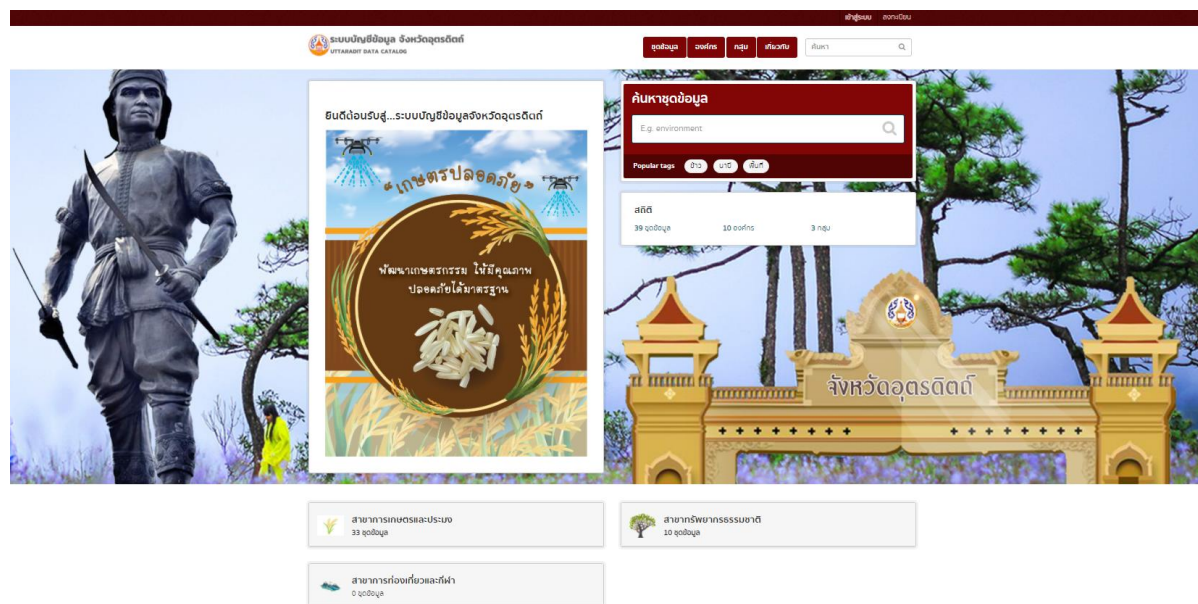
เข้าสู่ระบบ ลงทะเบียน

ระบบบัญชีข้อมูล จังหวัดอุตรดิตถ์
UTTARADIT DATA CATALOG

ชุดข้อมูล องค์กร กลุ่ม เกี่ยวกับ ค้นหา

ยินดีต้อนรับสู่...ระบบบัญชีข้อมูลจังหวัดอุตรดิตถ์

"เกษตรปลอดภัย"

พัฒนาเกษตรกรรม ให้มีคุณภาพ ปลอดภัยได้มาตรฐาน

ค้นหาชุดข้อมูล

E.g. environment

Popular tags ข้าว นาปี พื้นที่

สถิติ

39 ชุดข้อมูล 10 องค์กร 3 กลุ่ม

จังหวัดอุตรดิตถ์

สาขาการเกษตรและประมง
33 ชุดข้อมูล

สาขาทรัพยากรธรรมชาติ
10 ชุดข้อมูล

สาขาการท่องเที่ยวและกีฬา
0 ชุดข้อมูล